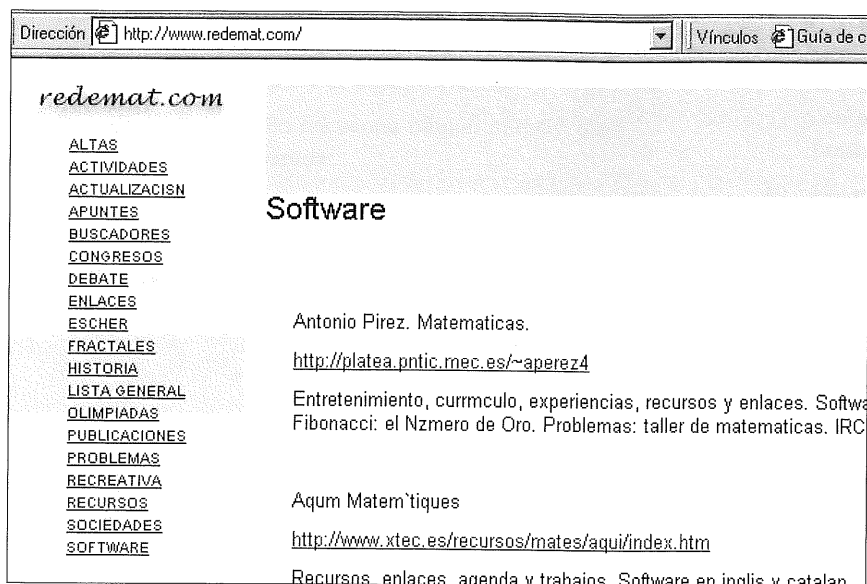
Dirección http://www.redemat.com/ Vínculos Guía de c

redemat.com

ALTAS
ACTIVIDADES
ACTUALIZACISN
APUNTES
BUSCADORES
CONGRESOS
DEBATE
ENLACES
ESCHER
FRACTALES
HISTORIA
LISTA GENERAL
OLIMPIADAS
PUBLICACIONES
PROBLEMAS
RECREATIVA
RECURSOS
SOCIEDADES
SOFTWARE

Software

Antonio Pirez. Matematicas.

http://platea.pntic.mec.es/~aperez4

Entretenimiento, currmculo, experiencias, recursos y enlaces. Softwa Fibonacci: el Nzmero de Oro. Problemas: taller de matematicas. IRC

Aqum Matem`tiques

http://www.xtec.es/recursos/mates/aqui/index.htm

Recursos, enlaces, agenda y trabajos. Software en inglis y catalan